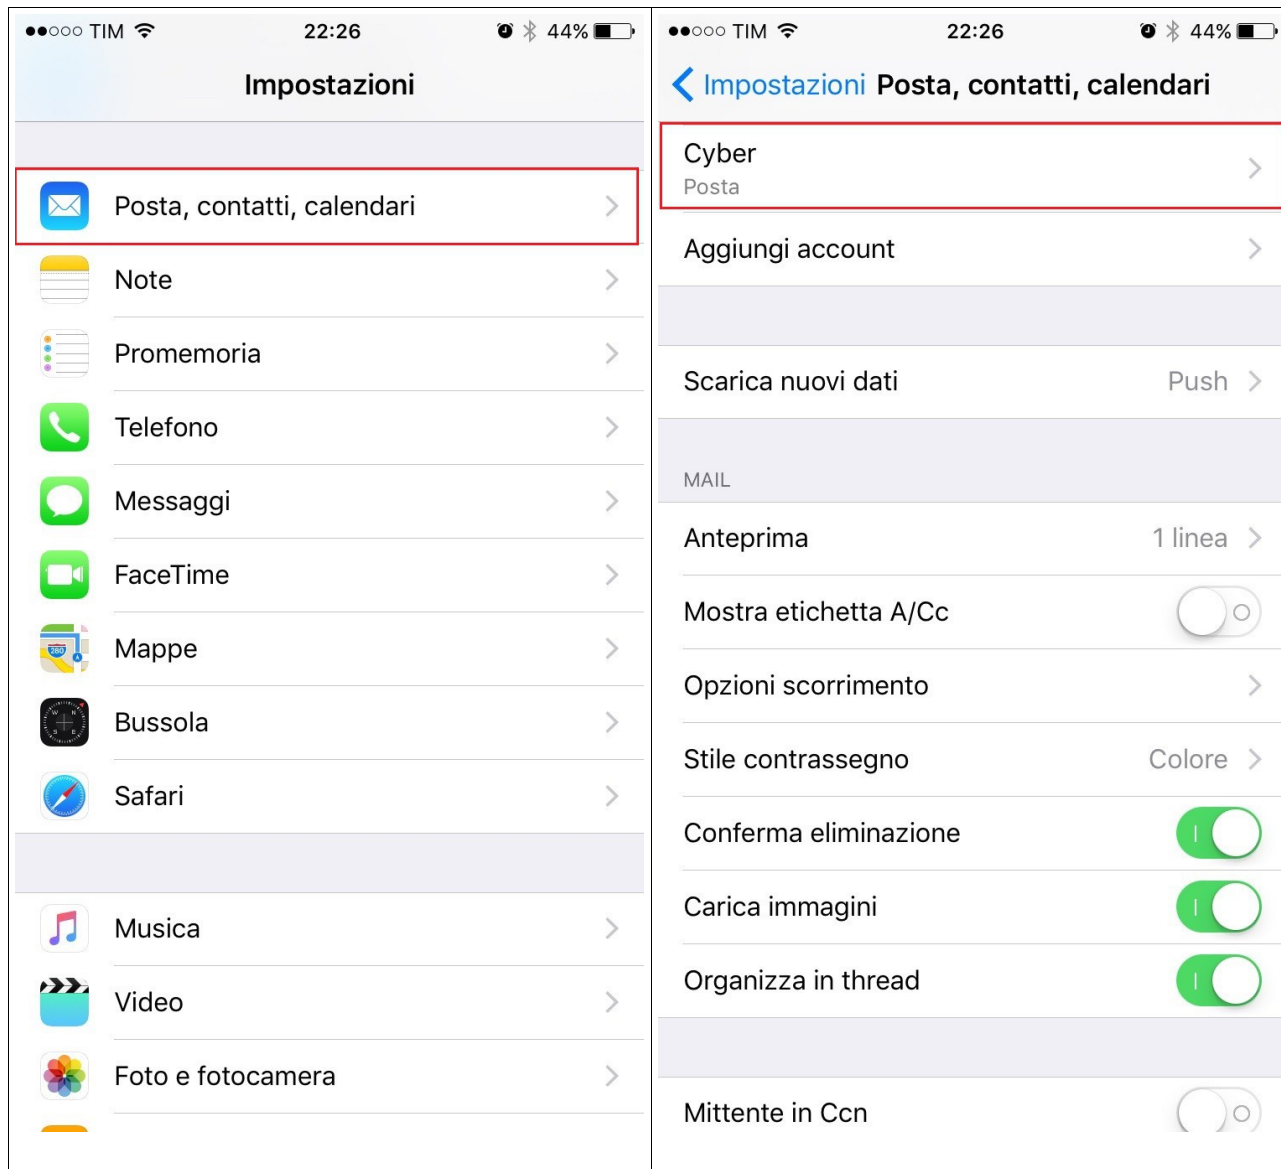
●●○○○ TIM 22:26 44%

Impostazioni

Posta, contatti, calendari

Note

Promemoria

Telefono

Messaggi

FaceTime

Mappe

Bussola

Safari

Musica

Video

Foto e fotocamera

●●○○○ TIM 22:26 44%

Impostazioni Posta, contatti, calendari

Cyber
Posta

Aggiungi account

Scarica nuovi dati Push

MAIL

Anteprima 1 linea

Mostra etichetta A/Cc

Opzioni scorrimento

Stile contrassegno Colore

Conferma eliminazione

Carica immagini

Organizza in thread

Mittente in Ccn